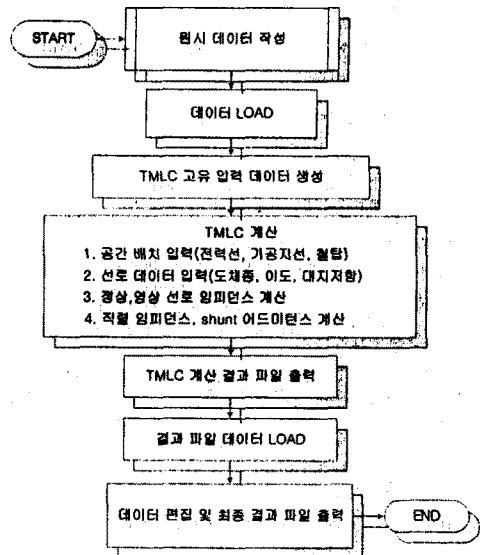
START

원시 데이터 작성

데이터 LOAD

TMLC 고유 입력 데이터 생성

TMLC 계산
1. 공간 배치 입력(전력선, 가공지선, 철탑)
2. 선로 데이터 입력(도체종, 이도, 대지저항)
3. 정상,영상 선로 임피던스 계산
4. 직렬 임피던스, shunt 어드미턴스 계산

TMLC 계산 결과 파일 출력

결과 파일 데이터 LOAD

데이터 편집 및 최종 결과 파일 출력

END